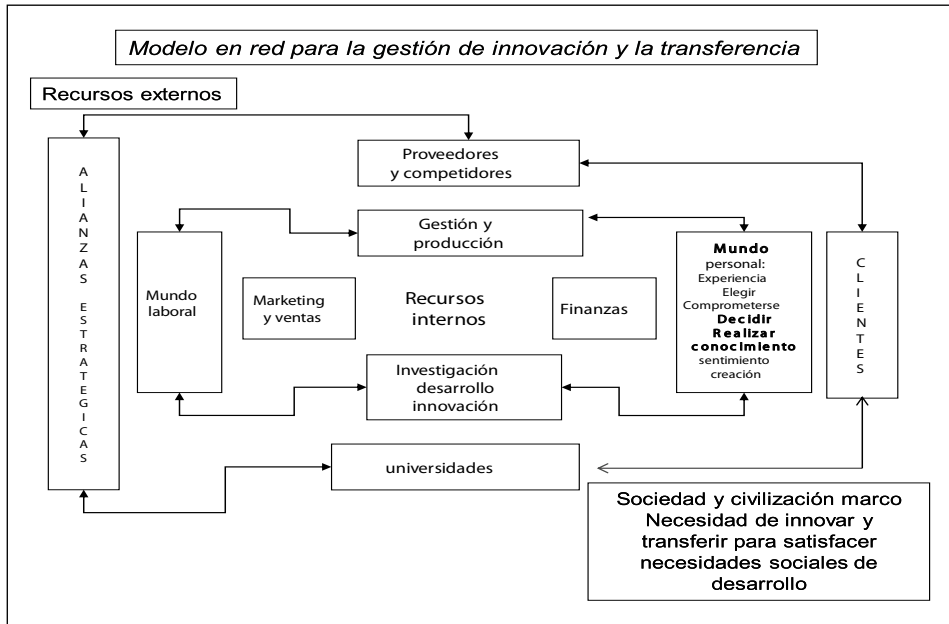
Modelo en red para la gestión de innovación y la transferencia

Recursos externos

A L I A N Z A S E S T R A T E G I C A S

Proveedores y competidores

Gestión y producción

Mundo laboral

Marketing y ventas

Recursos internos

Finanzas

Mundo personal: Experiencia Elegir Comprometerse **Decidir** **Realizar** **conocimiento** sentimiento creación

C L I E N T E S

Investigación desarrollo innovación

universidades

Sociedad y civilización marco Necesidad de innovar y transferir para satisfacer necesidades sociales de desarrollo